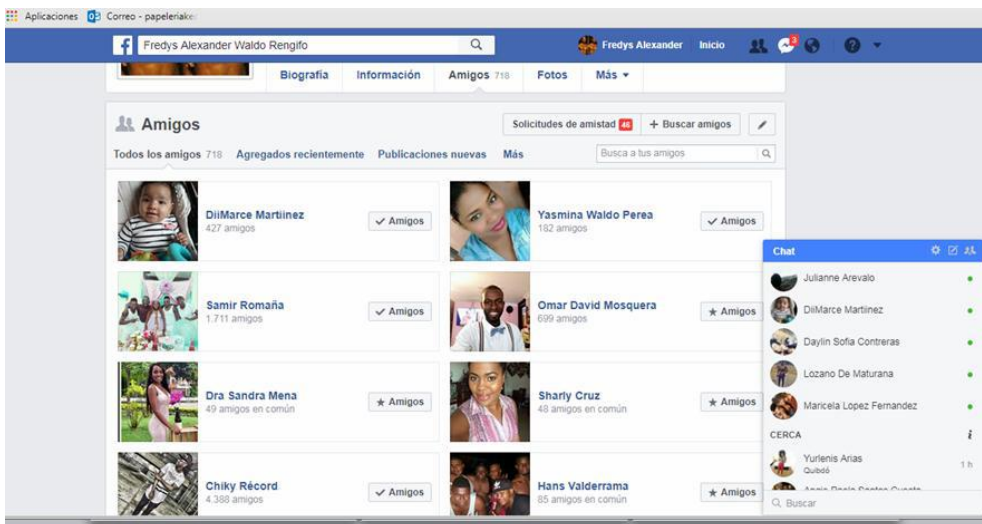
Aplicaciones Correo - papeleriake

Fredys Alexander Waldo Rengifo

Fredys Alexander Inicio 3

Biografía Información Amigos 718 Fotos Más ▾

Amigos

Solicitudes de amistad 46 + Buscar amigos

Todos los amigos 718 Agregados recientemente Publicaciones nuevas Más

Busca a tus amigos

DiiMarce Martiinez
427 amigos
✓ Amigos

Yasmina Waldo Perea
182 amigos
✓ Amigos

Samir Romaña
1.711 amigos
✓ Amigos

Omar David Mosquera
699 amigos
★ Amigos

Dra Sandra Mena
49 amigos en común
★ Amigos

Sharly Cruz
48 amigos en común
★ Amigos

Chiky Récord
4.388 amigos
✓ Amigos

Hans Valderrama
85 amigos en común
★ Amigos

Chat
Julianne Arevalo
DiiMarce Martiinez
Daylin Sofia Contreras
Lozano De Maturana
Maricela Lopez Fernandez
CERCA
Yurlenis Arias
Quibdó
1 h
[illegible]
Buscar